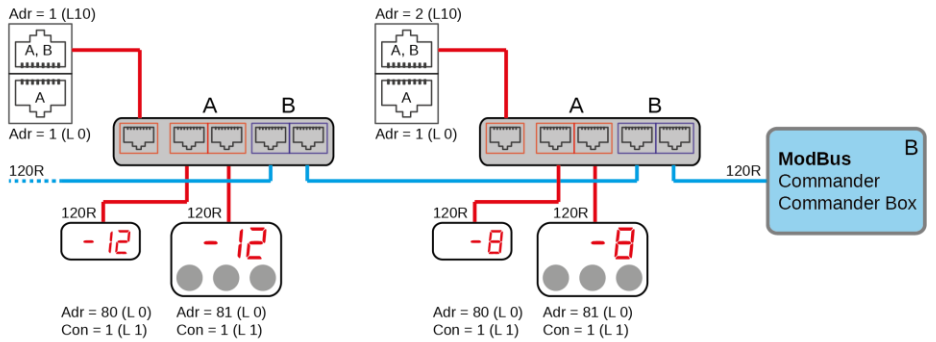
Adr = 1 (L10)

A, B

A

Adr = 1 (L 0)

A B

120R

120R

-12

120R

-12

Adr = 80 (L 0)
Con = 1 (L 1)

Adr = 81 (L 0)
Con = 1 (L 1)

Adr = 2 (L10)

A, B

A

Adr = 1 (L 0)

A B

120R

-8

120R

-8

Adr = 80 (L 0)
Con = 1 (L 1)

Adr = 81 (L 0)
Con = 1 (L 1)

120R

B

**ModBus**
Commander
Commander Box